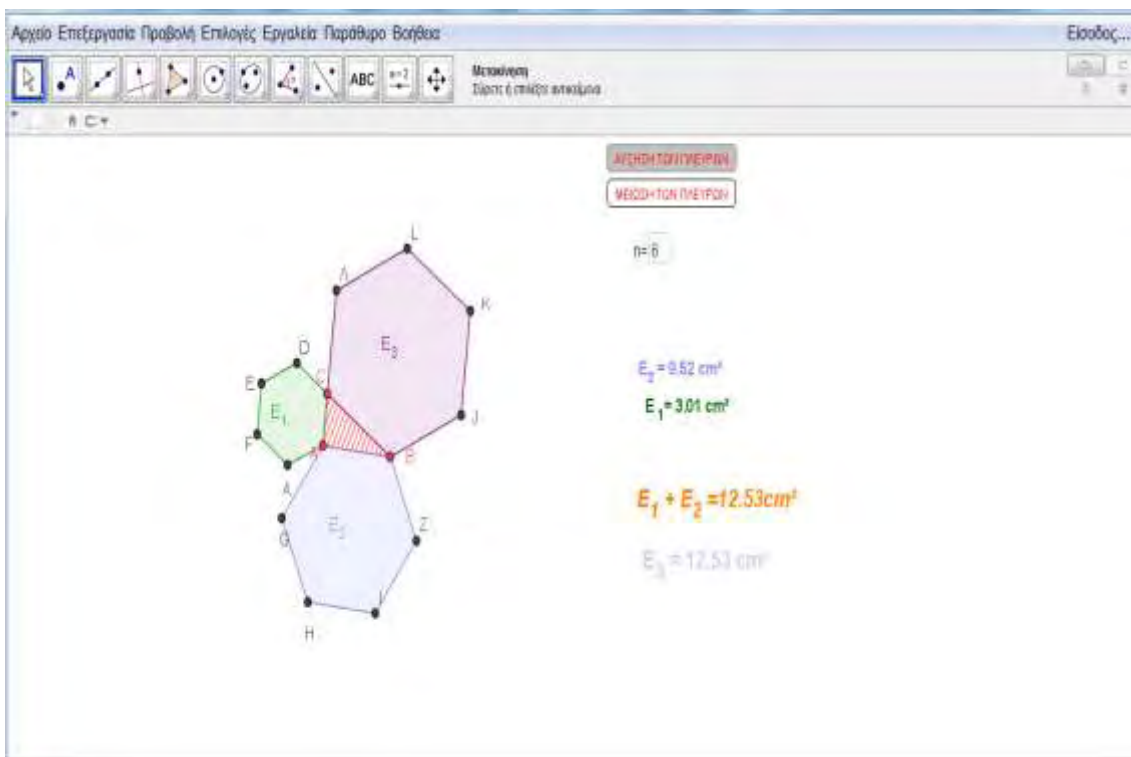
Αρχείο Επεξεργασία Προβολή Επιλογές Εργαλεία Παράθυρο Βοήθεια

Είσοδος...

ABC

a=2

Μετακίνηση
Σύρετε ή επιλέξτε αντικείμενα

ΑΥΞΗΣΗ ΤΩΝ ΠΛΕΥΡΩΝ

ΜΕΙΩΣΗ ΤΩΝ ΠΛΕΥΡΩΝ

n= 6

L

A

K

D

$E_3$

E

C

$E_1$

J

F

A

B

A

$E_2$

Z

G

H

$E_2 = 9.52 \text{ cm}^2$

$E_1 = 3.01 \text{ cm}^2$

$E_1 + E_2 = 12.53 \text{cm}^2$

$E_3 = 12.53 \text{ cm}^2$